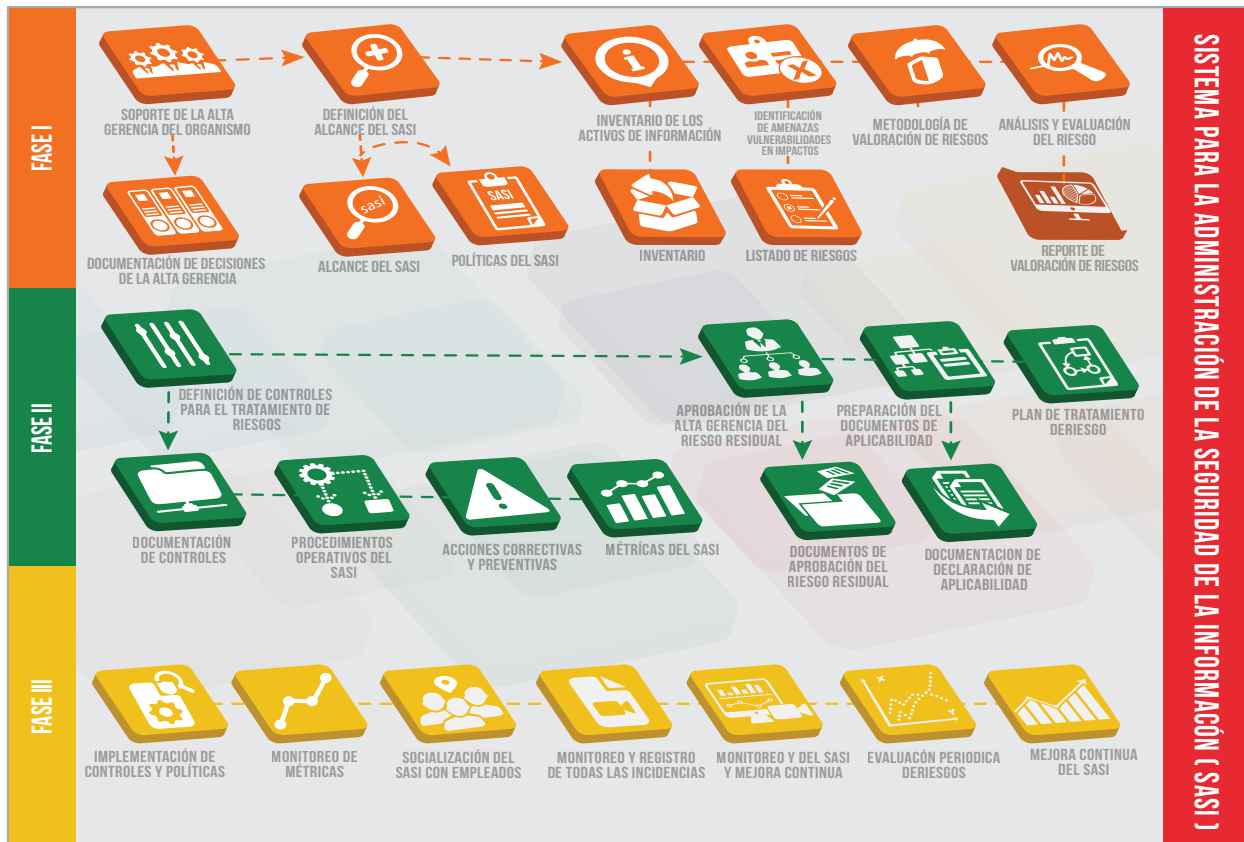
FASE I

SOPORTE DE LA ALTA GERENCIA DEL ORGANISMO

DEFINICIÓN DEL ALCANCE DEL SASI

INVENTARIO DE LOS ACTIVOS DE INFORMACIÓN

IDENTIFICACIÓN DE AMENAZAS VULNERABILIDADES EN IMPACTOS

METODOLOGÍA DE VALORACIÓN DE RIESGOS

ANÁLISIS Y EVALUACIÓN DEL RIESGO

DOCUMENTACIÓN DE DECISIONES DE LA ALTA GERENCIA

sasi

ALCANCE DEL SASI

SASI

POLÍTICAS DEL SASI

INVENTARIO

LISTADO DE RIESGOS

REPORTE DE VALORACIÓN DE RIESGOS

FASE II

DEFINICIÓN DE CONTROLES PARA EL TRATAMIENTO DE RIESGOS

APROBACIÓN DE LA ALTA GERENCIA DEL RIESGO RESIDUAL

PREPARACIÓN DEL DOCUMENTOS DE APLICABILIDAD

PLAN DE TRATAMIENTO DERIESGO

DOCUMENTACIÓN DE CONTROLES

PROCEDIMIENTOS OPERATIVOS DEL SASI

ACCIONES CORRECTIVAS Y PREVENTIVAS

MÉTRICAS DEL SASI

DOCUMENTOS DE APROBACIÓN DEL RIESGO RESIDUAL

DOCUMENTACION DE DECLARACIÓN DE APLICABILIDAD

FASE III

IMPLEMENTACIÓN DE CONTROLES Y POLÍTICAS

MONITOREO DE MÉTRICAS

SOCIALIZACIÓN DEL SASI CON EMPLEADOS

MONITOREO Y REGISTRO DE TODAS LAS INCIDENCIAS

MONITOREO Y DEL SASI Y MEJORA CONTINUA

EVALUACÓN PERIODICA DERIESGOS

MEJORA CONTINUA DEL SASI

SISTEMA PARA LA ADMINISTRACIÓN DE LA SEGURIDAD DE LA INFORMACÓN ( SASI )